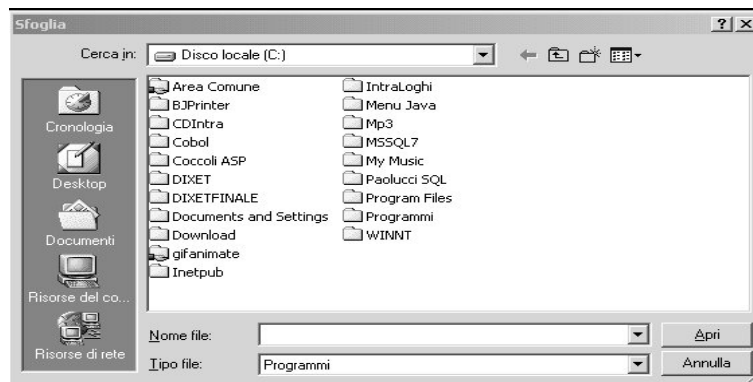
Sfoglia

?| X

Cerca in: Disco locale (C:)

Cronologia
Desktop
Documenti
Risorse del co...
Risorse di rete

Area Comune
BJPrinter
CDIntra
Cobol
Coccoli ASP
DIXET
DIXETFINALE
Documents and Settings
Download
gifanimate
Inetpub

IntraLoghi
Menu Java
Mp3
MSSQL7
My Music
Paolucci SQL
Program Files
Programmi
WINNT

Nome file:
Apri
Tipo file: Programmi
Annulla